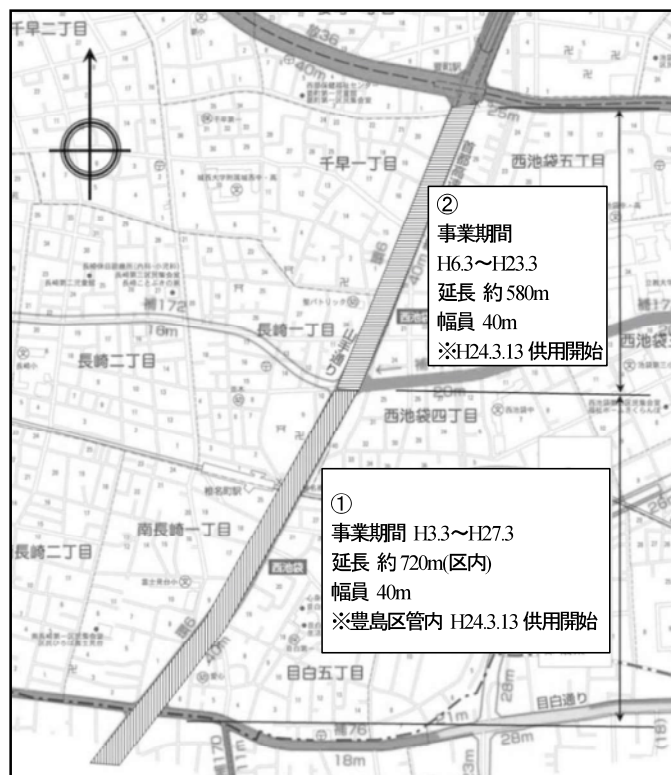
千早二丁目

千早一丁目

西池袋五丁目

②
事業期間
H6.3〜H23.3
延長 約580m
幅員 40m
※H24.3.13 供用開始

補172

16m

長崎一丁目

山手通り

長崎二丁目

西池袋四丁目

①
事業期間 H3.3〜H27.3
延長 約720m(区内)
幅員 40m
※豊島区管内 H24.3.13 供用開始

南長崎一丁目

長崎二丁目

西池袋

40m

目白五丁目

目白通り

補76

28m

18m

11m

28m